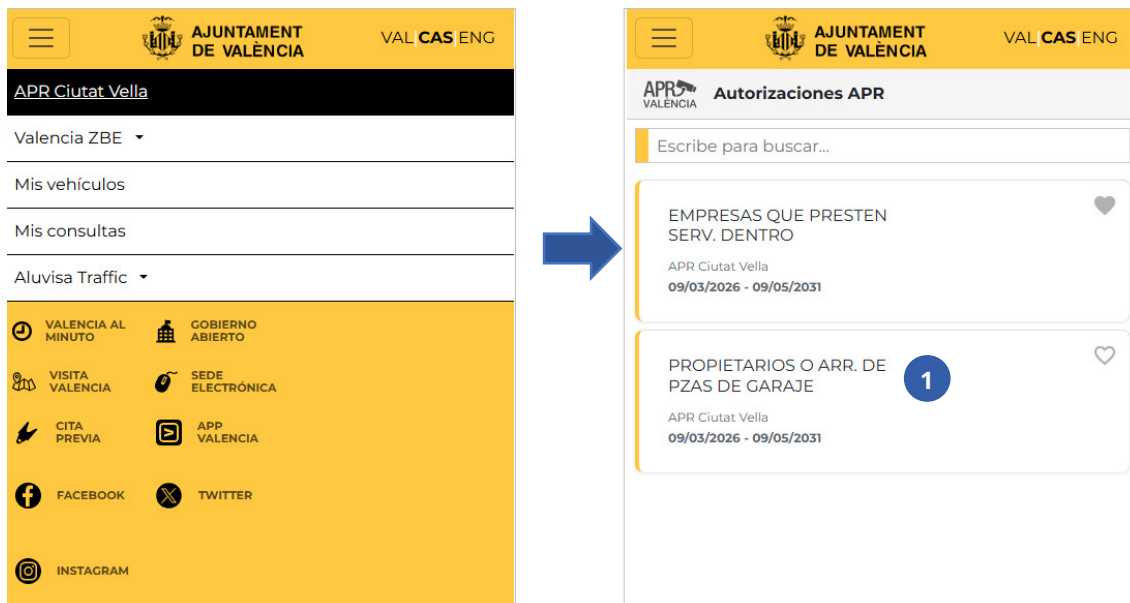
AJUNTAMENT DE VALÈNCIA

VAL | CAS | ENG

APR Ciutat Vella

Valencia ZBE

Mis vehículos

Mis consultas

Aluvisa Traffic

VALENCIA AL MINUTO

GOBIERNO ABIERTO

VISITA VALENCIA

SEDE ELECTRÓNICA

CITA PREVIA

APP VALENCIA

FACEBOOK

TWITTER

INSTAGRAM

AJUNTAMENT DE VALÈNCIA

VAL | CAS | ENG

APR VALENCIA

Autorizaciones APR

Escribe para buscar...

EMPRESAS QUE PRESTEN SERV. DENTRO

APR Ciutat Vella

09/03/2026 - 09/05/2031

PROPIETARIOS O ARR. DE PZAS DE GARAJE

1

APR Ciutat Vella

09/03/2026 - 09/05/2031